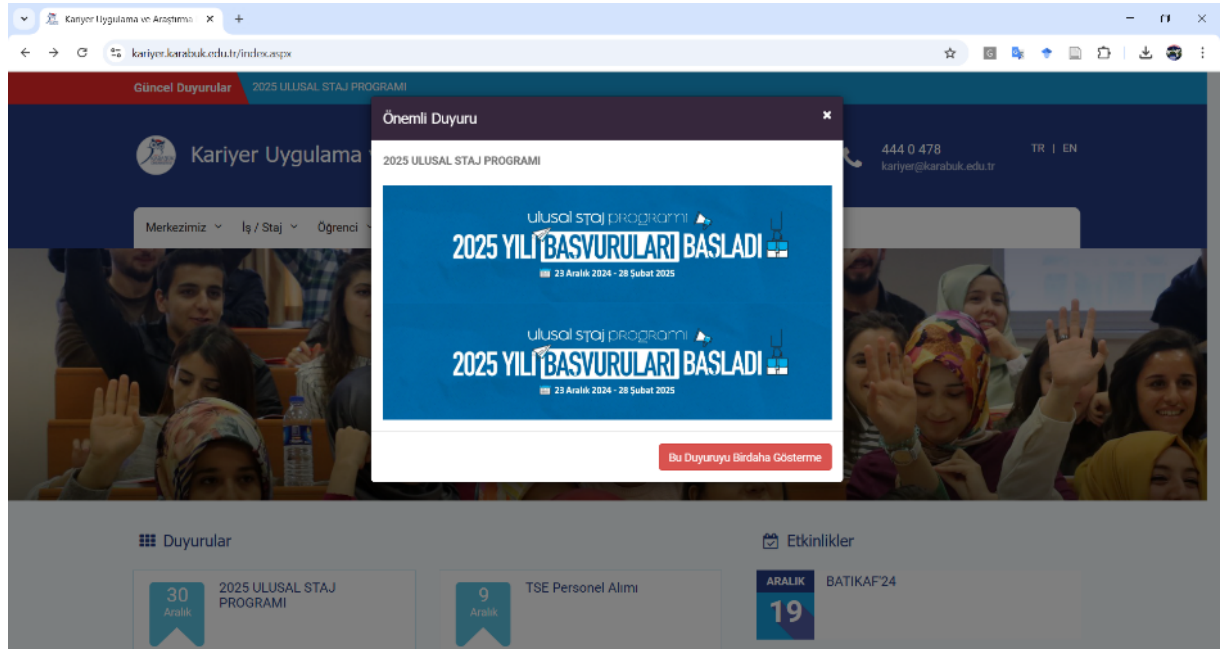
Kariyer Uygulama ve Araştırma ×

kariyer.karabuk.edu.tr/index.aspx

Güncel Duyurular 2025 ULUSAL STAJ PROGRAMI

Kariyer Uygulama

444 0 478
kariyer@karabuk.edu.tr

TR | EN

Merkezimiz İş / Staj Öğrenci

Önemli Duyuru ×

2025 ULUSAL STAJ PROGRAMI

ulusal staj programı
2025 YILI BAŞVURULARI BAŞLADI
23 Aralık 2024 - 28 Şubat 2025

ulusal staj programı
2025 YILI BAŞVURULARI BAŞLADI
23 Aralık 2024 - 28 Şubat 2025

Bu Duyuruyu Birdaha Gösterme

Duyurular

30 Aralık 2025 ULUSAL STAJ PROGRAMI

9 Aralık TSE Personel Alımı

Etkinlikler

ARALIK 19 BATIKAF'24